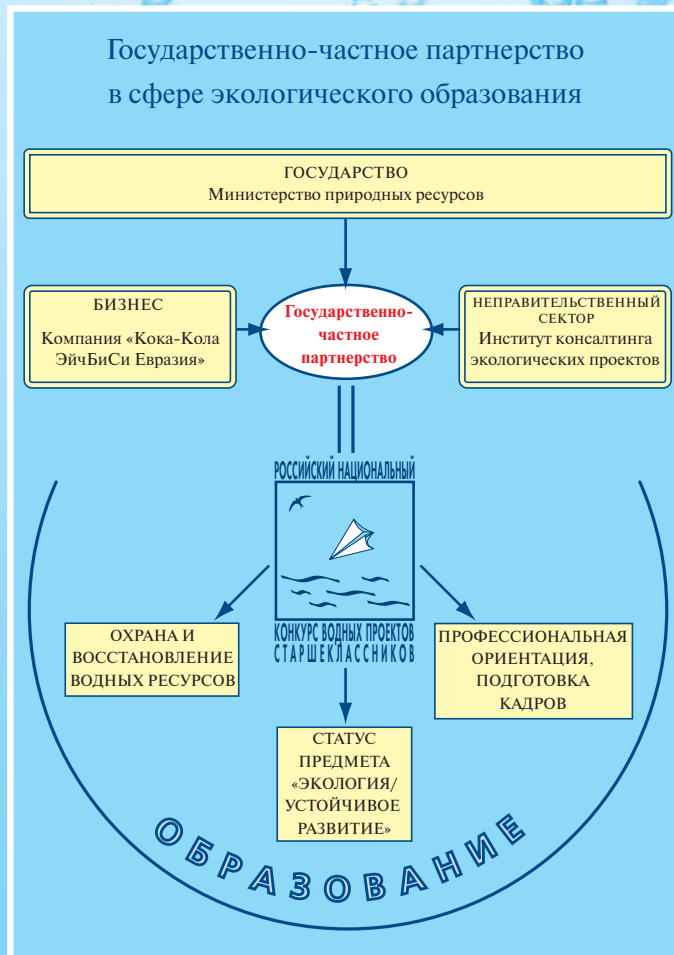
Государственно-частное партнерство в сфере экологического образования

ГОСУДАРСТВО
Министерство природных ресурсов

БИЗНЕС
Компания «Кока-Кола ЭйчБиСи Евразия»

Государственно-частное партнерство

НЕПРАВИТЕЛЬСТВЕННЫЙ СЕКТОР
Институт консалтинга экологических проектов

РОССИЙСКИЙ НАЦИОНАЛЬНЫЙ
КОНКУРС ВОДНЫХ ПРОЕКТОВ СТАРШЕКЛАССНИКОВ

ОХРАНА И ВОССТАНОВЛЕНИЕ ВОДНЫХ РЕСУРСОВ

ПРОФЕССИОНАЛЬНАЯ ОРИЕНТАЦИЯ, ПОДГОТОВКА КАДРОВ

СТАТУС ПРЕДМЕТА «ЭКОЛОГИЯ/ УСТОЙЧИВОЕ РАЗВИТИЕ»

ОБРАЗОВАНИЕ